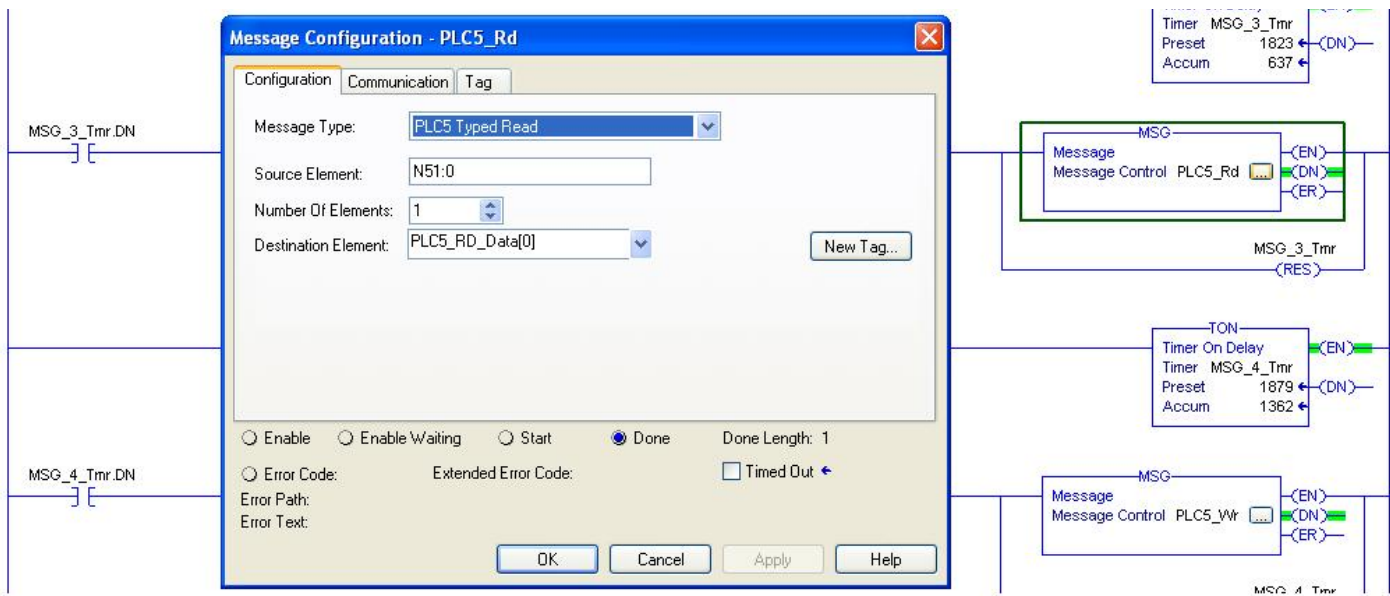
Message Configuration - PLC5_Rd

Configuration | Communication | Tag

Message Type: PLC5 Typed Read

Source Element: N51:0

Number Of Elements: 1

Destination Element: PLC5_RD_Data[0]

New Tag...

Enable   Enable Waiting   Start   Done   Done Length: 1

Error Code:   Extended Error Code:   Timed Out

Error Path:

Error Text:

OK   Cancel   Apply   Help

MSG_3_Tmr.DN

MSG_4_Tmr.DN

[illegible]

Timer MSG_3_Tmr
Preset 1823 (DN)
Accum 637

MSG
Message
Message Control PLC5_Rd ... (EN) (DN) (ER)

MSG_3_Tmr
(RES)

TON
Timer On Delay (EN)
Timer MSG_4_Tmr
Preset 1879 (DN)
Accum 1362

MSG
Message
Message Control PLC5_Wr ... (EN) (DN) (ER)

MSG_4_Tmr